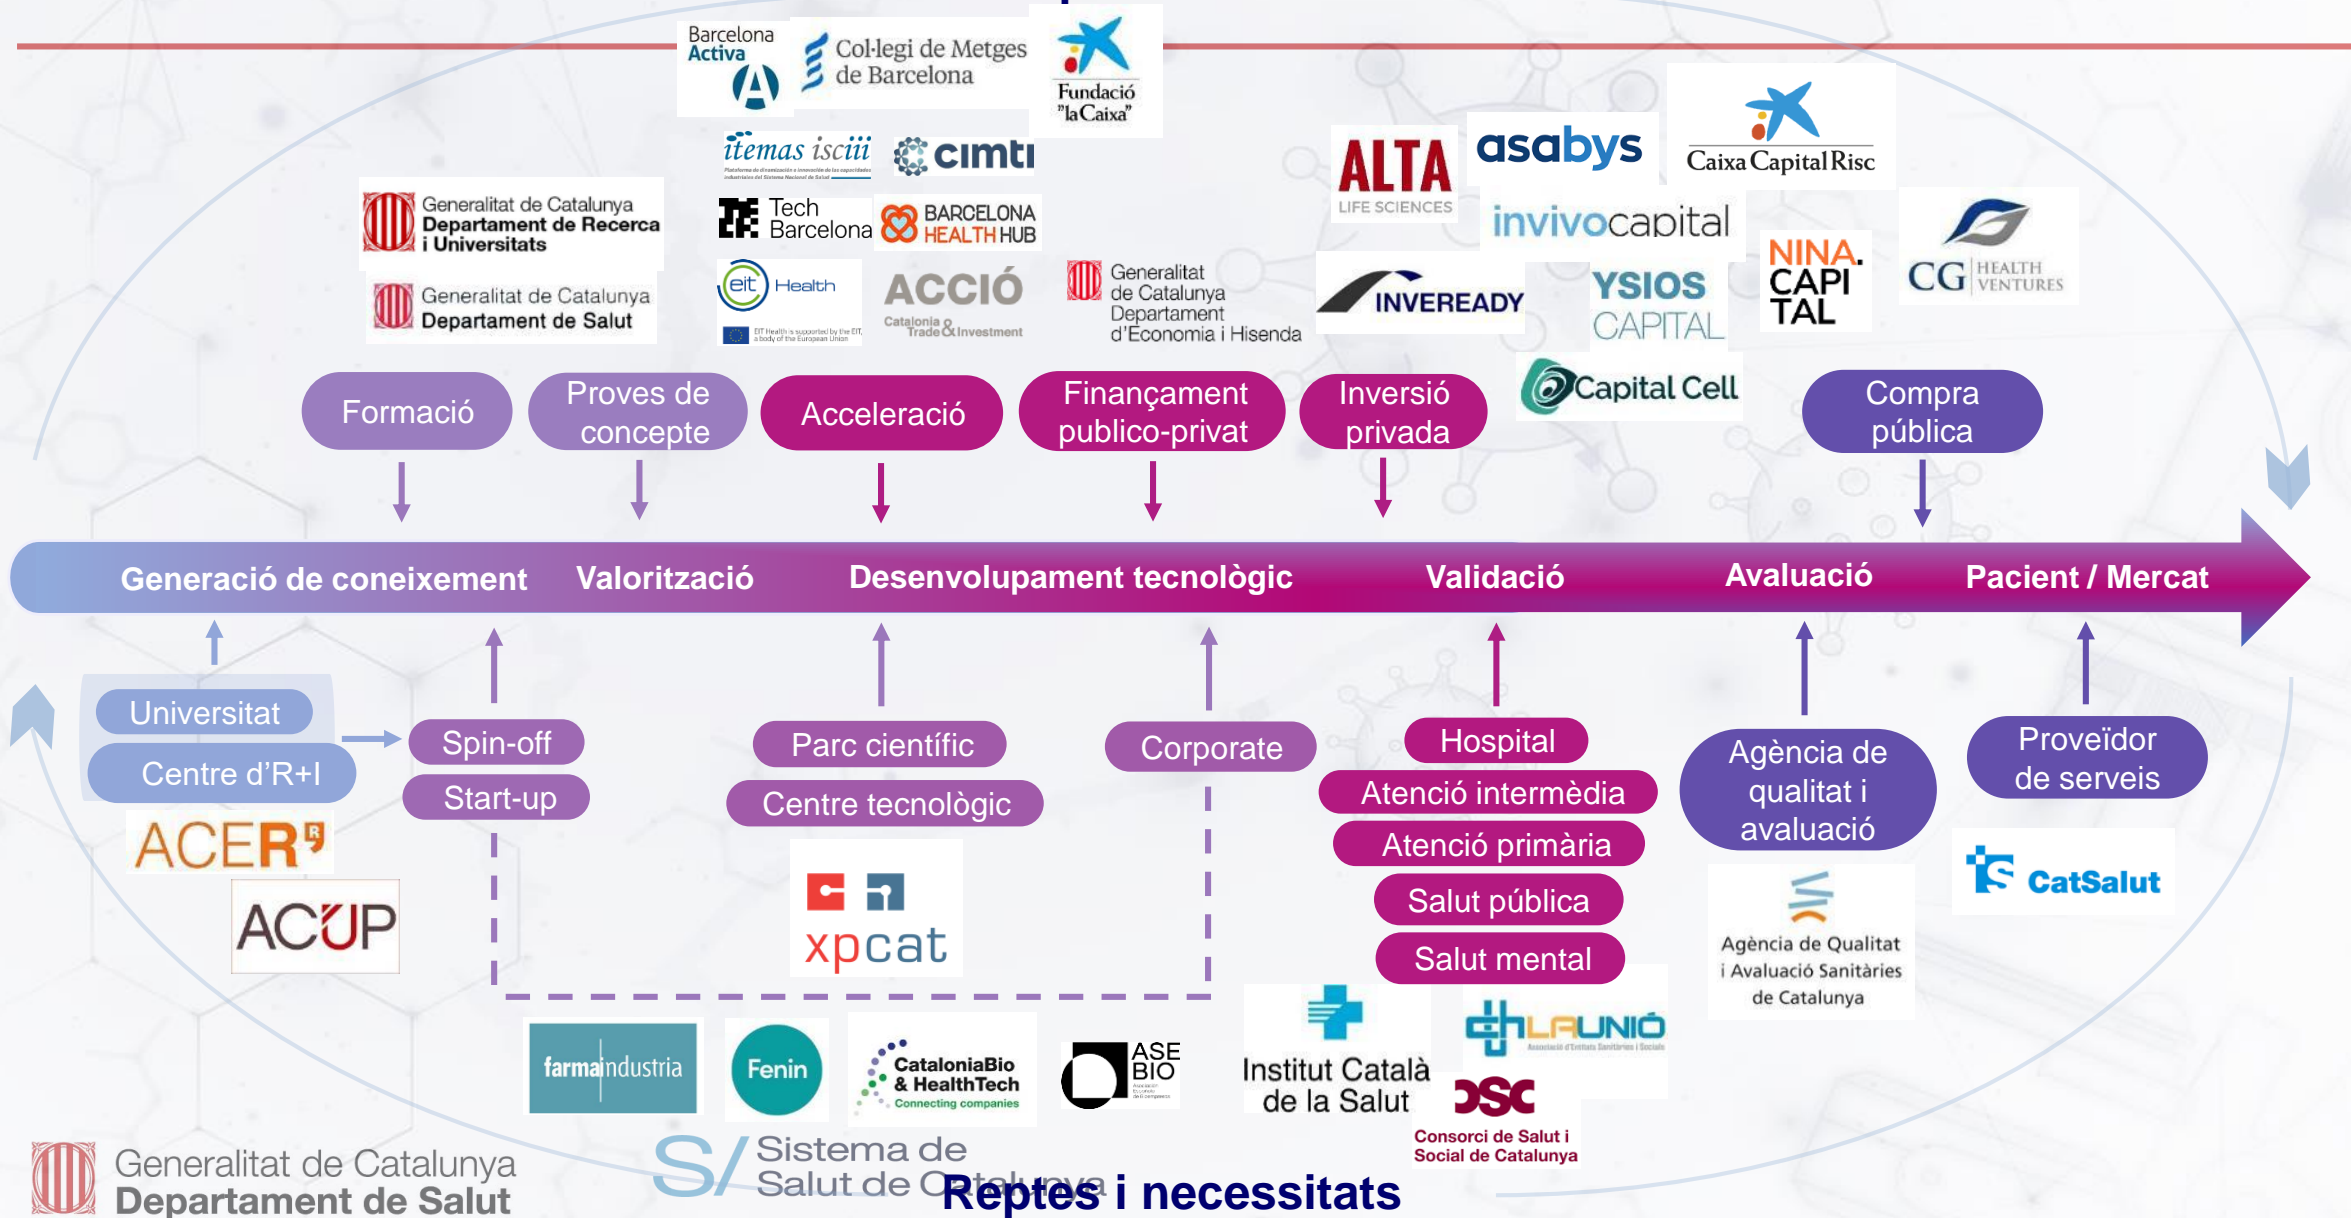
Barcelona Activa

Col·legi de Metges de Barcelona

Fundació "la Caixa"

itemas isciii

cimti

Generalitat de Catalunya Departament de Recerca i Universitats

Tech Barcelona

BARCELONA HEALTH HUB

Generalitat de Catalunya Departament de Salut

eit Health

ACCIÓ Catalonia Trade & Investment

Generalitat de Catalunya Departament d'Economia i Hisenda

ALTA LIFE SCIENCES

asabys

Caixa Capital Risc

invivocapital

INVEREADY

YSIOS CAPITAL

NINA CAPI TAL

CG HEALTH VENTURES

Capital Cell

Formació

Proves de concepte

Acceleració

Finançament publico-privat

Inversió privada

Compra pública

Generació de coneixement

Valorització

Desenvolupament tecnològic

Validació

Avaluació

Pacient / Mercat

Universitat

Centre d'R+I

Spin-off

Start-up

Parc científic

Centre tecnològic

Corporate

Hospital

Atenció intermèdia

Atenció primària

Salut pública

Salut mental

Agència de qualitat i avaluació

Proveïdor de serveis

ACER

ACUP

xpcat

CatSalut

Agència de Qualitat i Avaluació Sanitàries de Catalunya

farmaindustria

Fenin

CataloniaBio & HealthTech Connecting companies

ASE BIO

Institut Català de la Salut

LA UNIÓ

CSC Consorci de Salut i Social de Catalunya

Generalitat de Catalunya Departament de Salut

Sistema de Salut de Catalunya

Reptes i necessitats